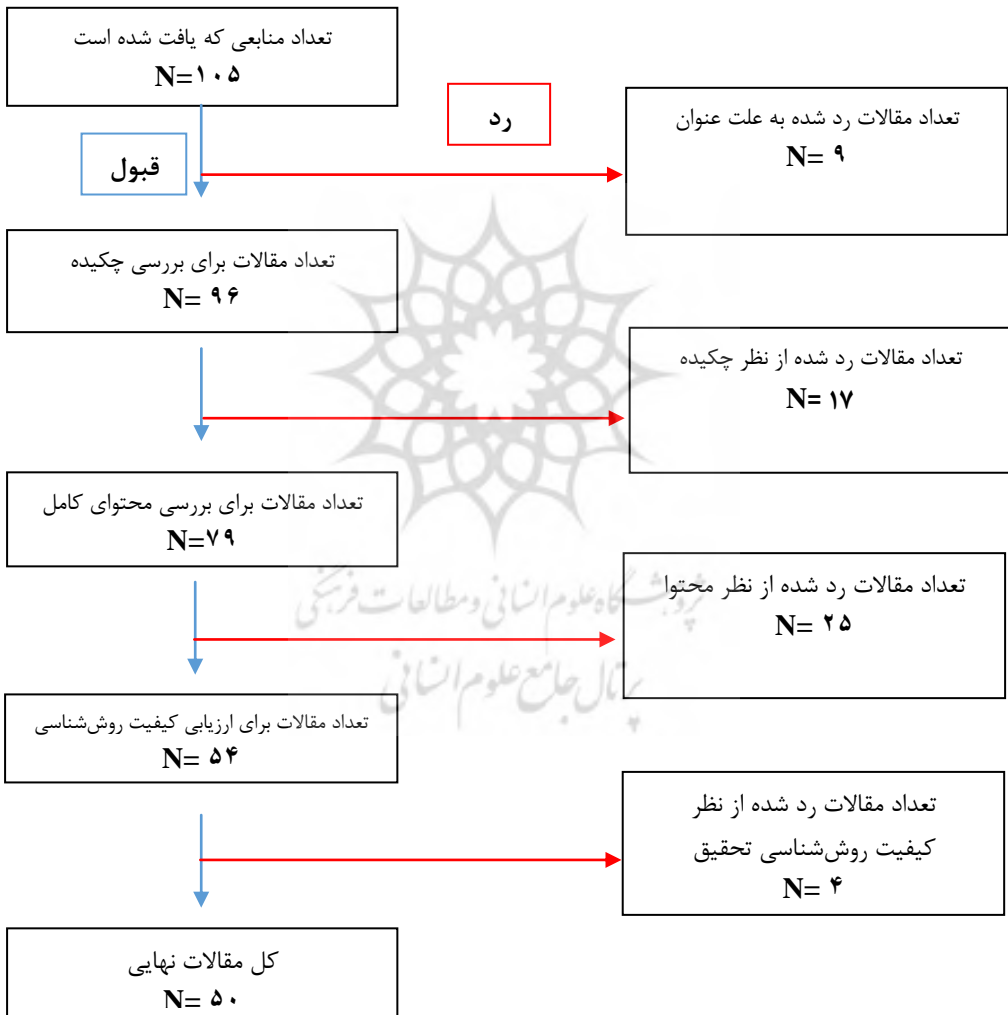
تعداد منابعی که یافت شده است
N=۱۰۵

رد

تعداد مقالات رد شده به علت عنوان
N= ۹

قبول

تعداد مقالات برای بررسی چکیده
N= ۹۶

تعداد مقالات رد شده از نظر چکیده
N= ۱۷

تعداد مقالات برای بررسی محتوای کامل
N=۷۹

تعداد مقالات رد شده از نظر محتوا
N= ۲۵

پژوهشگاه علوم انسانی و مطالعات فرهنگی
پرتال جامع علوم انسانی

تعداد مقالات برای ارزیابی کیفیت روش‌شناسی
N= ۵۴

تعداد مقالات رد شده از نظر کیفیت روش‌شناسی تحقیق
N= ۴

کل مقالات نهایی
N= ۵۰